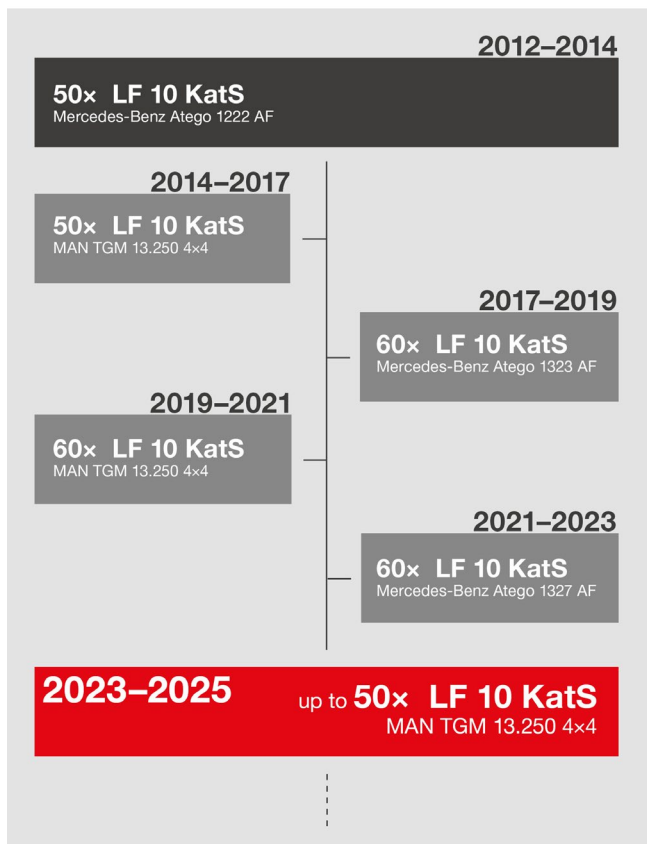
2012–2014

50× LF 10 KatS
Mercedes-Benz Atego 1222 AF

2014–2017

50× LF 10 KatS
MAN TGM 13.250 4×4

2017–2019

60× LF 10 KatS
Mercedes-Benz Atego 1323 AF

2019–2021

60× LF 10 KatS
MAN TGM 13.250 4×4

2021–2023

60× LF 10 KatS
Mercedes-Benz Atego 1327 AF

2023–2025

up to 50× LF 10 KatS
MAN TGM 13.250 4×4